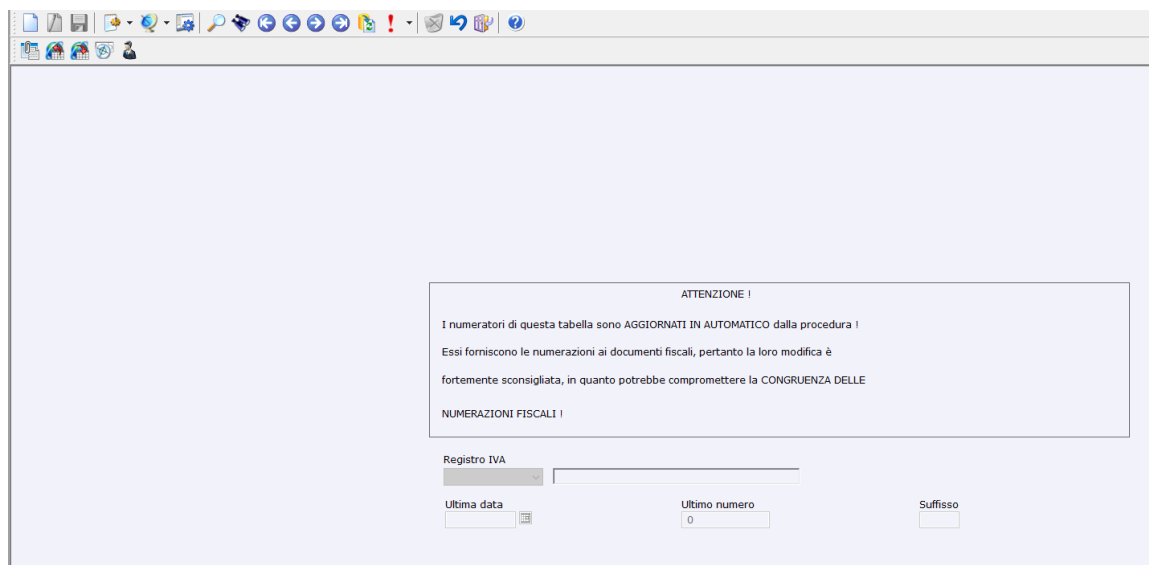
ATTENZIONE !

I numeratori di questa tabella sono AGGIORNATI IN AUTOMATICO dalla procedura !

Essi forniscono le numerazioni ai documenti fiscali, pertanto la loro modifica è

fortemente sconsigliata, in quanto potrebbe compromettere la CONGRUENZA DELLE

NUMERAZIONI FISCALI !

Registro IVA

Ultima data

Ultimo numero

0

Suffisso